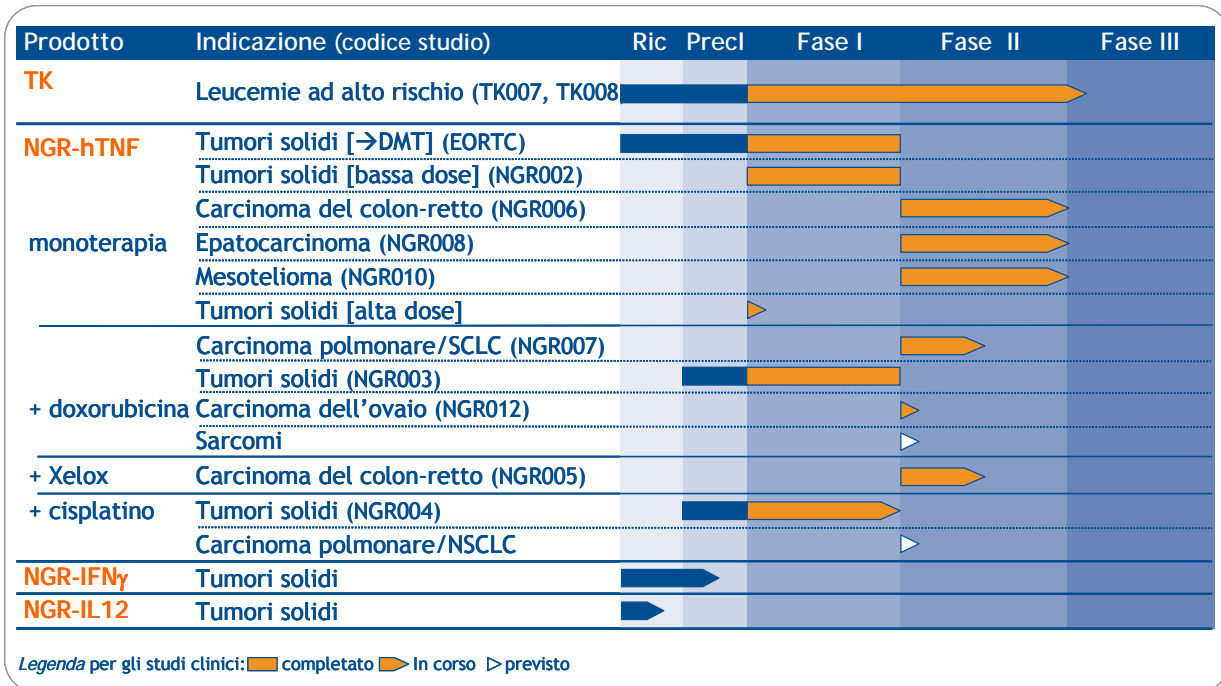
| Prodotto | Indicazione (codice studio) | Ric | Precl | Fase I | Fase II | Fase III |
|---|---|---|---|---|---|---|
| TK | Leucemie ad alto rischio (TK007, TK008) | | | | | |
| NGR-hTNF | Tumori solidi [→DMT] (EORTC) | | | | | |
| | Tumori solidi [bassa dose] (NGR002) | | | | | |
| | Carcinoma del colon-retto (NGR006) | | | | | |
| monoterapia | Epatocarcinoma (NGR008) | | | | | |
| | Mesotelioma (NGR010) | | | | | |
| | Tumori solidi [alta dose] | | | | | |
| | Carcinoma polmonare/SCLC (NGR007) | | | | | |
| | Tumori solidi (NGR003) | | | | | |
| + doxorubicina | Carcinoma dell'ovaio (NGR012) | | | | | |
| | Sarcomi | | | | | |
| + Xelox | Carcinoma del colon-retto (NGR005) | | | | | |
| + cisplatino | Tumori solidi (NGR004) | | | | | |
| | Carcinoma polmonare/NSCLC | | | | | |
| NGR-IFNγ | Tumori solidi | | | | | |
| NGR-IL12 | Tumori solidi | | | | | |

*Legenda* per gli studi clinici: completato In corso previsto